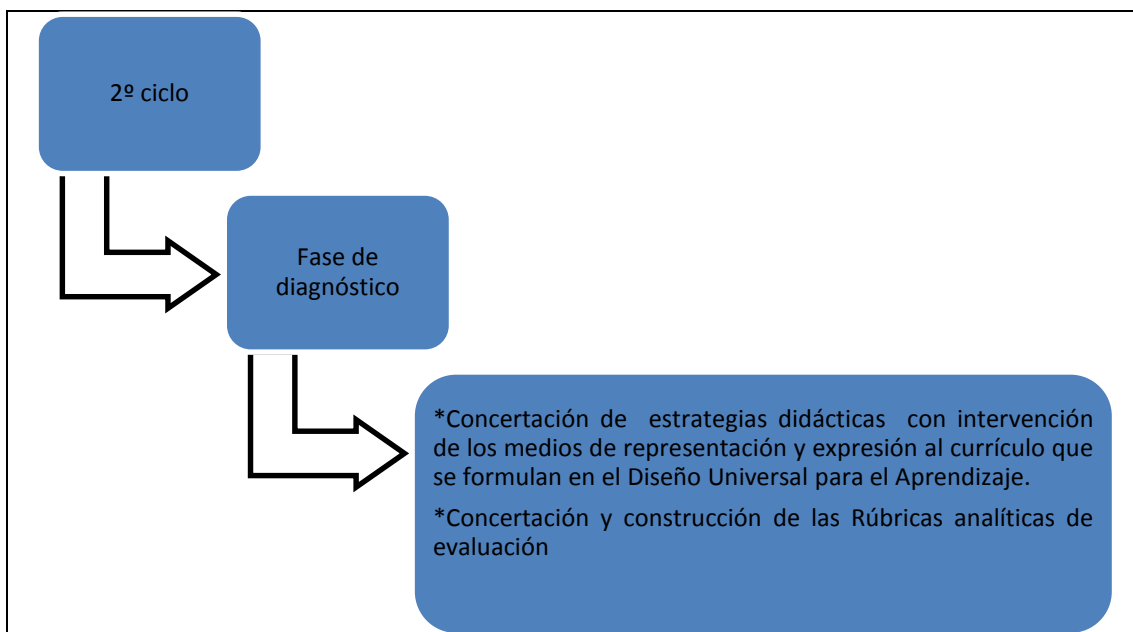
2º ciclo

Fase de diagnóstico

*Concertación de estrategias didácticas con intervención de los medios de representación y expresión al currículo que se formulan en el Diseño Universal para el Aprendizaje.

*Concertación y construcción de las Rúbricas analíticas de evaluación